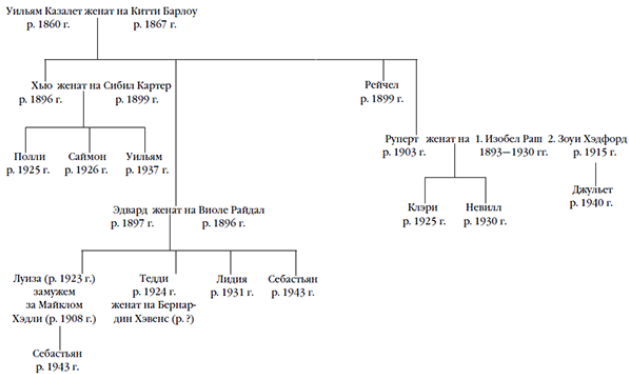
Уильям Казалет женат на Китти Барлоу
р. 1860 г. р. 1867 г.

Хью женат на Сибил Картер
р. 1896 г. р. 1899 г.

Рейчел
р. 1899 г.

Полли
р. 1925 г.

Саймон
р. 1926 г.

Уильям
р. 1937 г.

Руперт женат на 1. Изобел Раш 2. Зоуи Хэдфорд
р. 1903 г. 1893—1930 гг. р. 1915 г.

Джульет
р. 1940 г.

Клэри
р. 1925 г.

Невилл
р. 1930 г.

Эдвард женат на Виоле Райдал
р. 1897 г. р. 1896 г.

Луиза (р. 1923 г.) замужем за Майклом Хэдли (р. 1908 г.)

Тедди р. 1924 г. женат на Бернардин Хэвенс (р. ?)

Лидия
р. 1931 г.

Себастьян
р. 1943 г.

Себастьян
р. 1943 г.